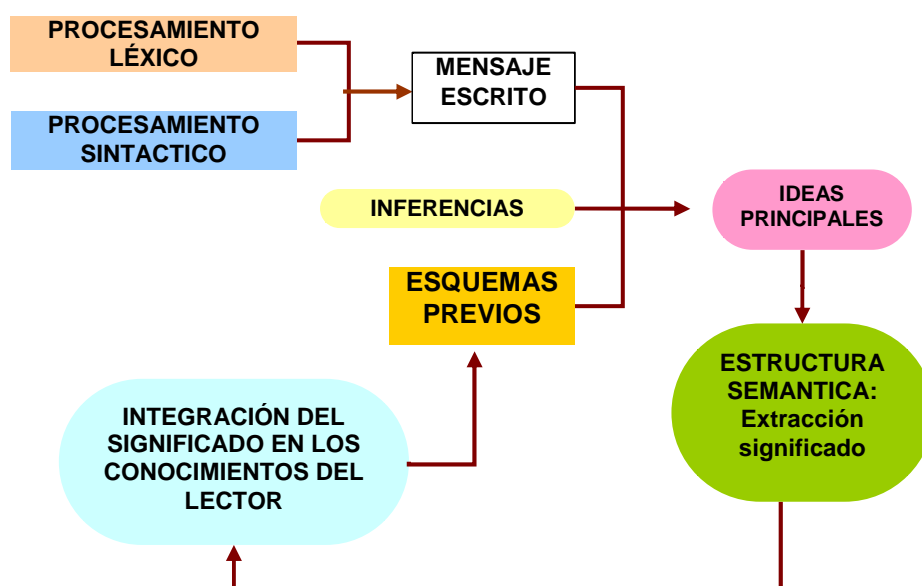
PROCESAMIENTO LÉXICO

PROCESAMIENTO SINTACTICO

MENSAJE ESCRITO

INFERENCIAS

IDEAS PRINCIPALES

ESQUEMAS PREVIOS

ESTRUCTURA SEMANTICA: Extracción significado

INTEGRACIÓN DEL SIGNIFICADO EN LOS CONOCIMIENTOS DEL LECTOR